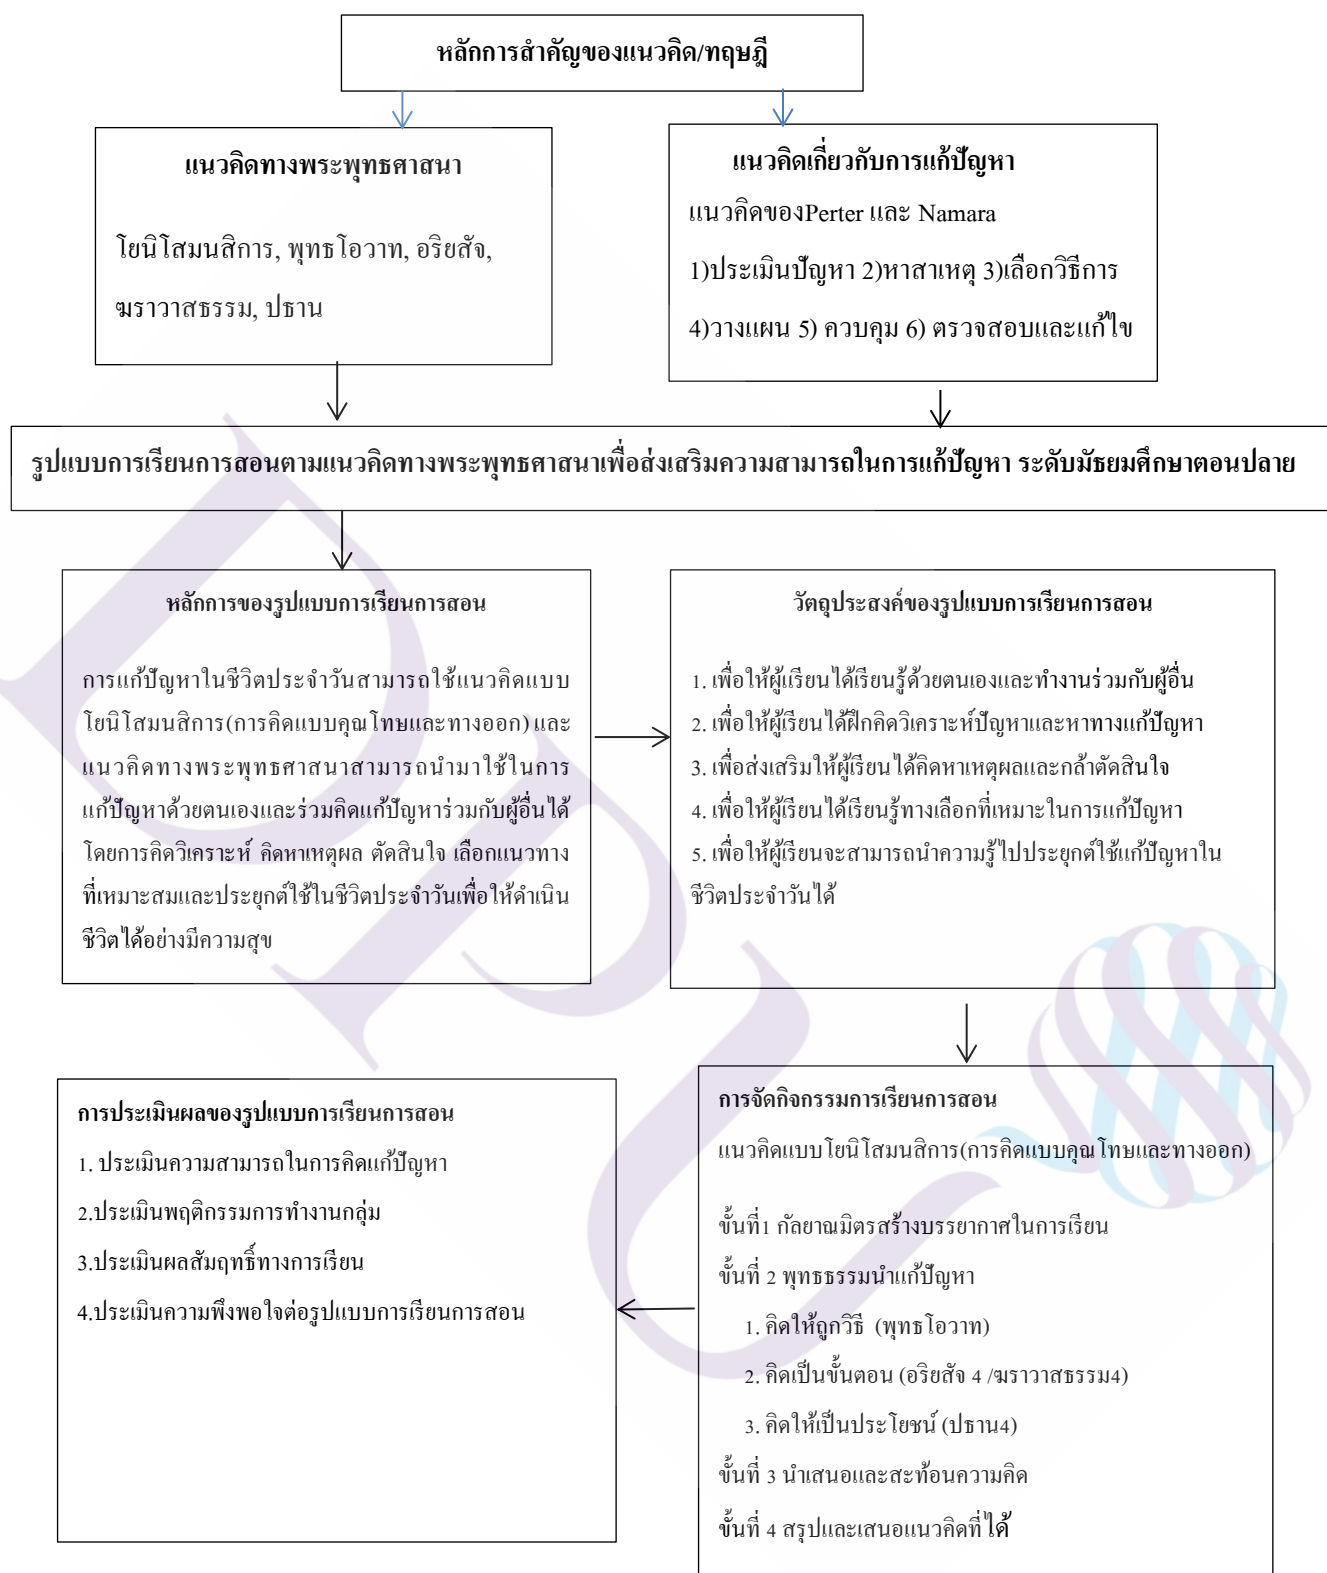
หลักการสำคัญของแนวคิด/ทฤษฎี

แนวคิดทางพระพุทธศาสนา

โยนิโสมนสิการ, พุทธโอวาท, อริยสัจ, ฆราวาสธรรม, ปธาน

แนวคิดเกี่ยวกับการแก้ปัญหา

แนวคิดของPerter และ Namara

1)ประเมินปัญหา 2)หาสาเหตุ 3)เลือกวิธีการ 4)วางแผน 5) ควบคุม 6) ตรวจสอบและแก้ไข

รูปแบบการเรียนการสอนตามแนวคิดทางพระพุทธศาสนาเพื่อส่งเสริมความสามารถในการแก้ปัญหา ระดับมัธยมศึกษาตอนปลาย

หลักการของรูปแบบการเรียนการสอน

การแก้ปัญหาในชีวิตประจำวันสามารถใช้แนวคิดแบบโยนิโสมนสิการ(การคิดแบบคุณโทษและทางออก) และแนวคิดทางพระพุทธศาสนาสามารถนำมาใช้ในการแก้ปัญหาด้วยตนเองและร่วมคิดแก้ปัญหาร่วมกับผู้อื่นได้ โดยการคิดวิเคราะห์ คิดหาเหตุผล ตัดสินใจ เลือกแนวทางที่เหมาะสมและประยุกต์ใช้ในชีวิตประจำวันเพื่อให้ดำเนินชีวิตได้อย่างมีความสุข

วัตถุประสงค์ของรูปแบบการเรียนการสอน

1. เพื่อให้ผู้เรียนได้เรียนรู้ด้วยตนเองและทำงานร่วมกับผู้อื่น
2. เพื่อให้ผู้เรียนได้ฝึกคิดวิเคราะห์ปัญหาและหาทางแก้ปัญหา
3. เพื่อส่งเสริมให้ผู้เรียนได้คิดหาเหตุผลและกล้าตัดสินใจ
4. เพื่อให้ผู้เรียนได้เรียนรู้ทางเลือกที่เหมาะในการแก้ปัญหา
5. เพื่อให้ผู้เรียนจะสามารถนำความรู้ไปประยุกต์ใช้แก้ปัญหาในชีวิตประจำวันได้

การประเมินผลของรูปแบบการเรียนการสอน

1. ประเมินความสามารถในการคิดแก้ปัญหา
2.ประเมินพฤติกรรมการทำงานกลุ่ม
3.ประเมินผลสัมฤทธิ์ทางการเรียน
4.ประเมินความพึงพอใจต่อรูปแบบการเรียนการสอน

การจัดกิจกรรมการเรียนการสอน

แนวคิดแบบโยนิโสมนสิการ(การคิดแบบคุณโทษและทางออก)

ขั้นที่1 กัลยาณมิตรสร้างบรรยากาศในการเรียน
ขั้นที่ 2 พุทธธรรมนำแก้ปัญหา
1. คิดให้ถูกวิธี (พุทธโอวาท)
2. คิดเป็นขั้นตอน (อริยสัจ 4 /ฆราวาสธรรม4)
3. คิดให้เป็นประโยชน์ (ปธาน4)
ขั้นที่ 3 นำเสนอและสะท้อนความคิด
ขั้นที่ 4 สรุปและเสนอแนวคิดที่ได้